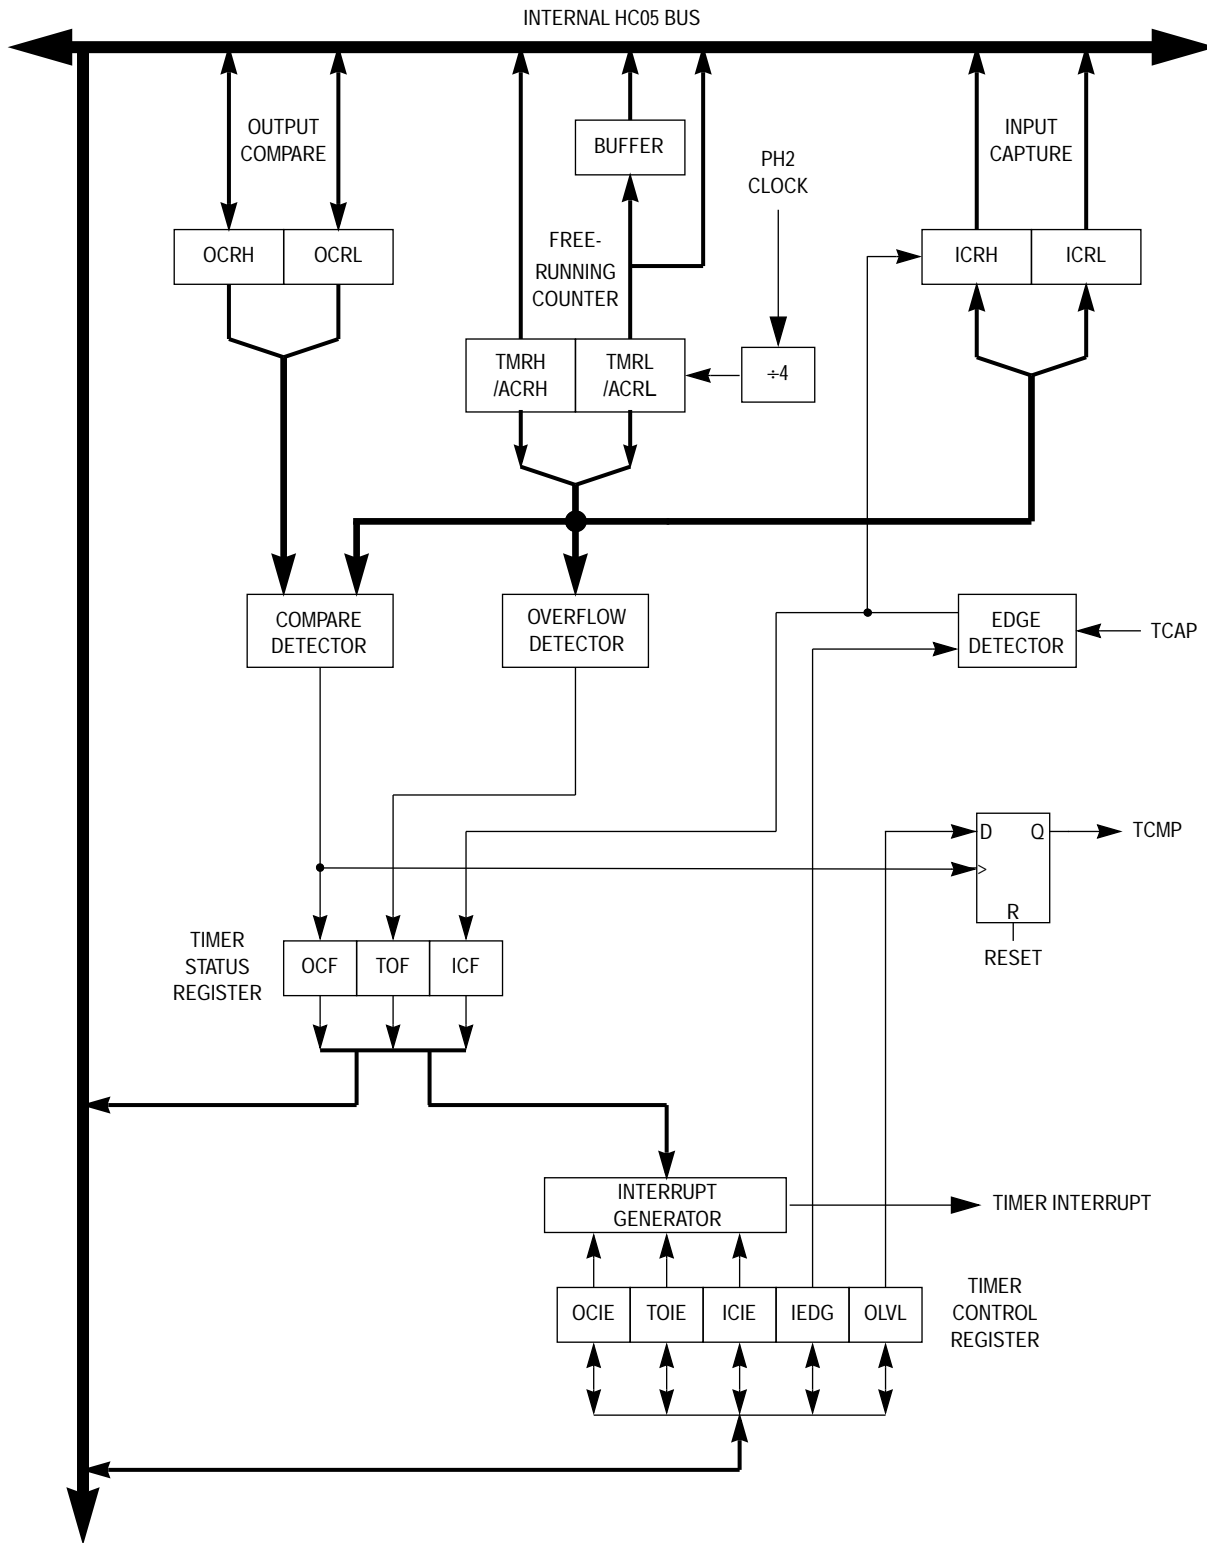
INTERNAL HC05 BUS

OUTPUT COMPARE

BUFFER

PH2 CLOCK

INPUT CAPTURE

OCRH OCRL

FREE-RUNNING COUNTER

ICRH ICRL

TMRH /ACRH TMRL /ACRL

$\div 4$

COMPARE DETECTOR

OVERFLOW DETECTOR

EDGE DETECTOR

TCAP

D Q

TCMP

R

RESET

TIMER STATUS REGISTER

OCF TOF ICF

INTERRUPT GENERATOR

TIMER INTERRUPT

TIMER CONTROL REGISTER

OCIE TOIE ICIE IEDG OLVL